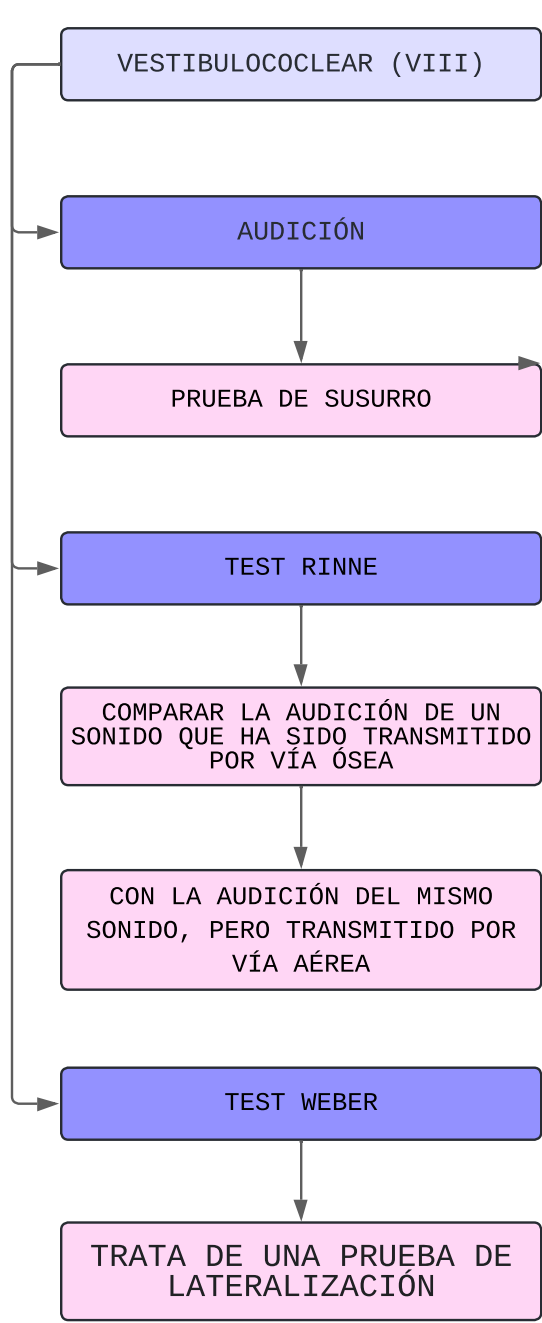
VESTIBULOCOCLEAR (VIII)

AUDICIÓN

PRUEBA DE SUSURRO

TEST RINNE

COMPARAR LA AUDICIÓN DE UN SONIDO QUE HA SIDO TRANSMITIDO POR VÍA ÓSEA

CON LA AUDICIÓN DEL MISMO SONIDO, PERO TRANSMITIDO POR VÍA AÉREA

TEST WEBER

TRATA DE UNA PRUEBA DE LATERALIZACIÓN